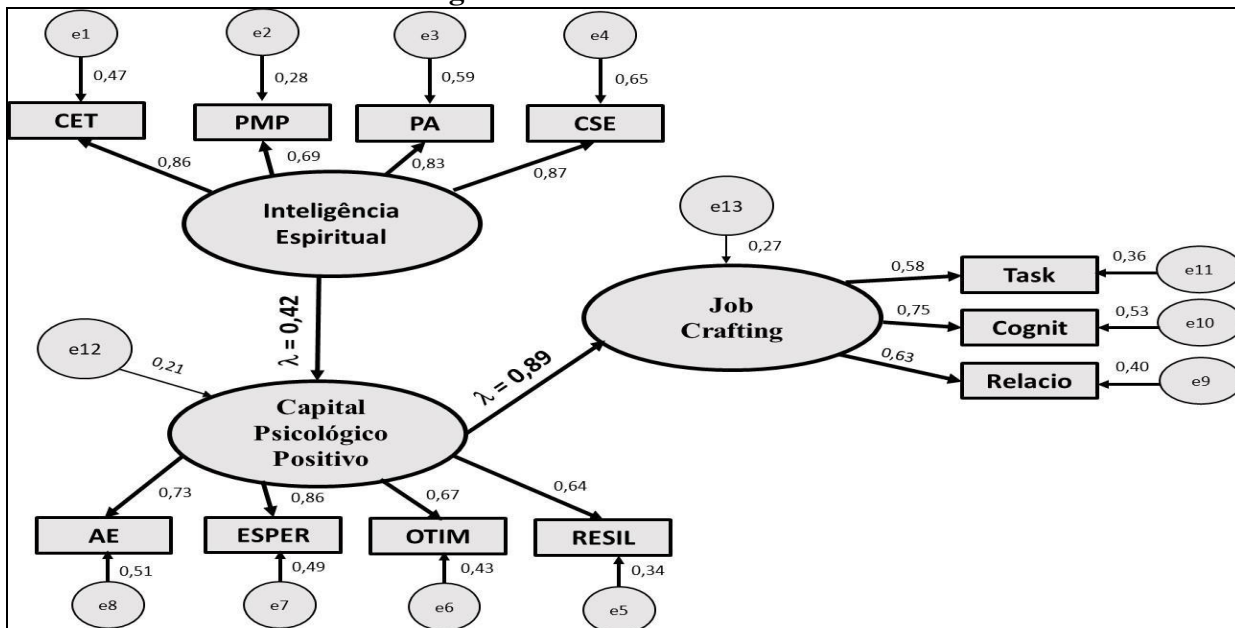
e1
0,47
CET
e2
0,28
PMP
e3
0,59
PA
e4
0,65
CSE
0,86
0,69
0,83
0,87
Inteligência Espiritual
e13
0,27
$\lambda = 0,42$
e12
0,21
Capital Psicológico Positivo
$\lambda = 0,89$
Job Crafting
0,58
Task
0,36
e11
0,75
Cognit
0,53
e10
0,63
Relacio
0,40
e9
0,73
0,86
0,67
0,64
AE
ESPER
OTIM
RESIL
0,51
0,49
0,43
0,34
e8
e7
e6
e5